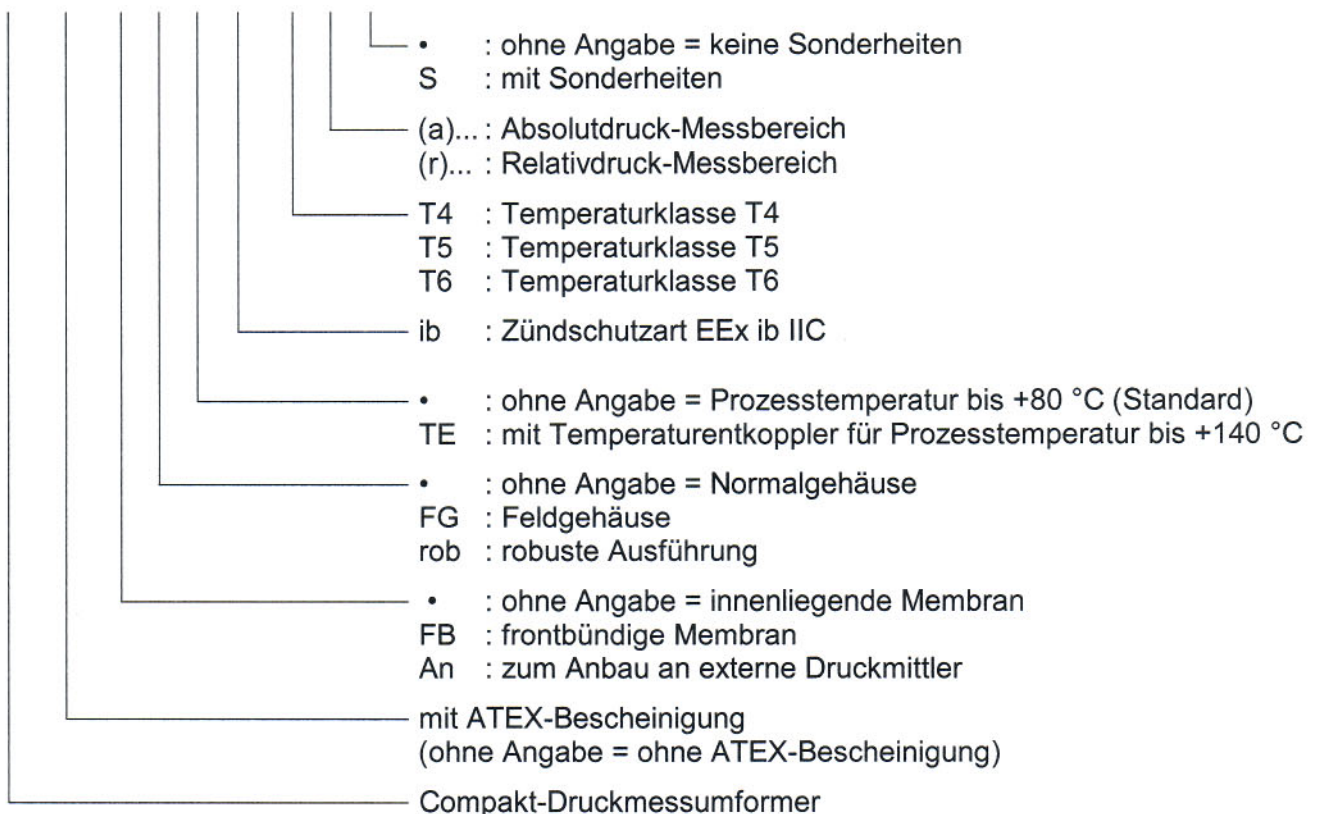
• : ohne Angabe = keine Sonderheiten
S : mit Sonderheiten

(a)... : Absolutdruck-Messbereich
(r)... : Relativdruck-Messbereich

T4 : Temperaturklasse T4
T5 : Temperaturklasse T5
T6 : Temperaturklasse T6

ib : Zündschutzart EEx ib IIC

• : ohne Angabe = Prozesstemperatur bis +80 °C (Standard)
TE : mit Temperaturentkoppler für Prozesstemperatur bis +140 °C

• : ohne Angabe = Normalgehäuse
FG : Feldgehäuse
rob : robuste Ausführung

• : ohne Angabe = innenliegende Membran
FB : frontbündige Membran
An : zum Anbau an externe Druckmittler

mit ATEX-Bescheinigung
(ohne Angabe = ohne ATEX-Bescheinigung)

Compakt-Druckmessumformer